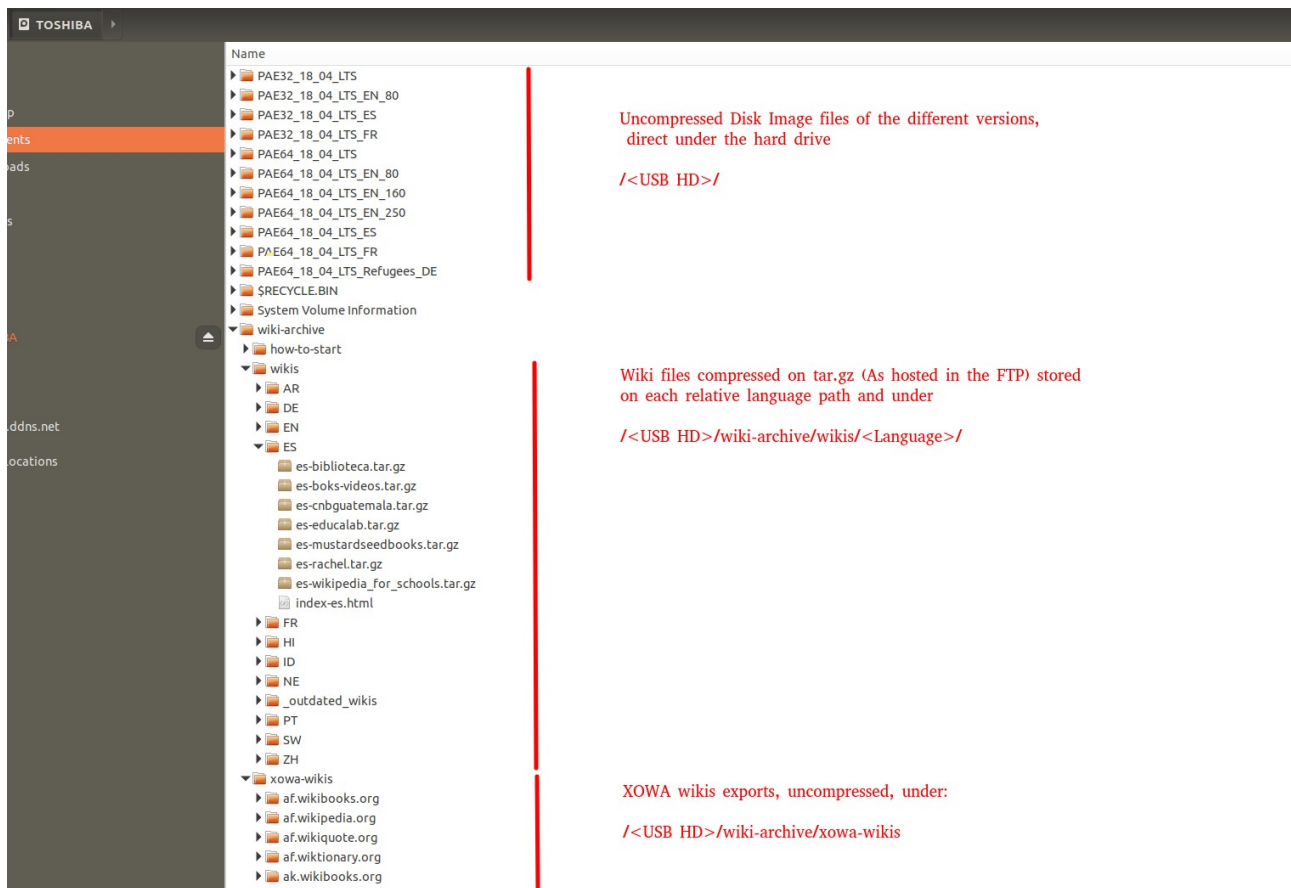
TOSHIBA

p
ents
ads
s
A
.ddns.net
.ocations

Name
PAE32_18_04_LTS
PAE32_18_04_LTS_EN_80
PAE32_18_04_LTS_ES
PAE32_18_04_LTS_FR
PAE64_18_04_LTS
PAE64_18_04_LTS_EN_80
PAE64_18_04_LTS_EN_160
PAE64_18_04_LTS_EN_250
PAE64_18_04_LTS_ES
PAE64_18_04_LTS_FR
PAE64_18_04_LTS_Refugees_DE
$RECYCLE.BIN
System Volume Information
wiki-archive
how-to-start
wikis
AR
DE
EN
ES
es-biblioteca.tar.gz
es-boks-videos.tar.gz
es-cnbguatemala.tar.gz
es-educalab.tar.gz
es-mustardseedbooks.tar.gz
es-rachel.tar.gz
es-wikipedia_for_schools.tar.gz
index-es.html
FR
HI
ID
NE
_outdated_wikis
PT
SW
ZH
xowa-wikis
af.wikibooks.org
af.wikipedia.org
af.wikiquote.org
af.wiktionary.org
ak.wikibooks.org

Uncompressed Disk Image files of the different versions, direct under the hard drive

/<USB HD>/

Wiki files compressed on tar.gz (As hosted in the FTP) stored on each relative language path and under

/<USB HD>/wiki-archive/wikis/<Language>/

XOWA wikis exports, uncompressed, under:

/<USB HD>/wiki-archive/xowa-wikis